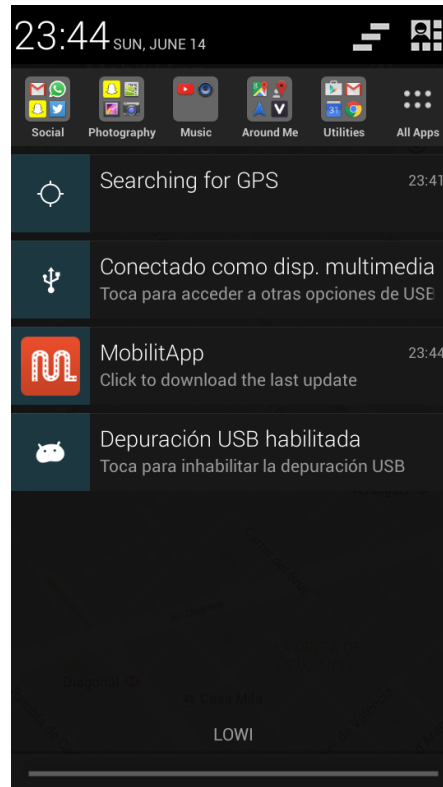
23:44 SUN, JUNE 14

Social
Photography
Music
Around Me
Utilities
All Apps

Searching for GPS
23:41

Conectado como disp. multimedia
Toca para acceder a otras opciones de USB

MobilitApp
23:44
Click to download the last update

Depuración USB habilitada
Toca para inhabilitar la depuración USB

LOWI